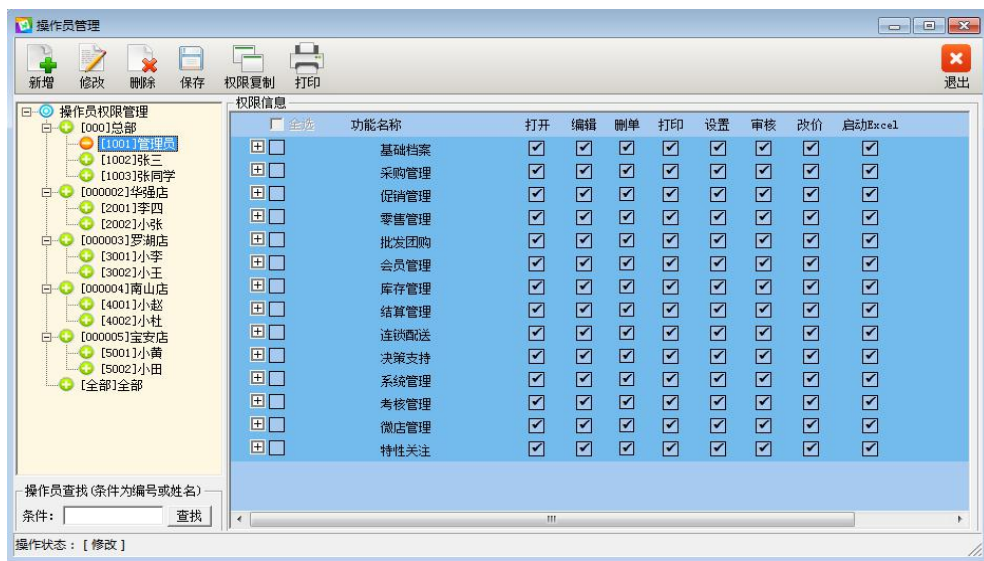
操作员管理

新增 修改 删除 保存 权限复制 打印 退出

操作员权限管理
[000]总部
[1001]管理员
[1002]张三
[1003]张同学
[000002]华强店
[2001]李四
[2002]小张
[000003]罗湖店
[3001]小李
[3002]小王
[000004]南山店
[4001]小赵
[4002]小杜
[000005]宝安店
[5001]小黄
[5002]小田
[全部]全部

权限信息

| 全选 | 功能名称 | 打开 | 编辑 | 删单 | 打印 | 设置 | 审核 | 改价 | 启动Excel |
|---|---|---|---|---|---|---|---|---|---|
| | 基础档案 | ☑ | ☑ | ☑ | ☑ | ☑ | ☑ | ☑ | ☑ |
| | 采购管理 | ☑ | ☑ | ☑ | ☑ | ☑ | ☑ | ☑ | ☑ |
| | 促销管理 | ☑ | ☑ | ☑ | ☑ | ☑ | ☑ | ☑ | ☑ |
| | 零售管理 | ☑ | ☑ | ☑ | ☑ | ☑ | ☑ | ☑ | ☑ |
| | 批发团购 | ☑ | ☑ | ☑ | ☑ | ☑ | ☑ | ☑ | ☑ |
| | 会员管理 | ☑ | ☑ | ☑ | ☑ | ☑ | ☑ | ☑ | ☑ |
| | 库存管理 | ☑ | ☑ | ☑ | ☑ | ☑ | ☑ | ☑ | ☑ |
| | 结算管理 | ☑ | ☑ | ☑ | ☑ | ☑ | ☑ | ☑ | ☑ |
| | 连锁配送 | ☑ | ☑ | ☑ | ☑ | ☑ | ☑ | ☑ | ☑ |
| | 决策支持 | ☑ | ☑ | ☑ | ☑ | ☑ | ☑ | ☑ | ☑ |
| | 系统管理 | ☑ | ☑ | ☑ | ☑ | ☑ | ☑ | ☑ | ☑ |
| | 考核管理 | ☑ | ☑ | ☑ | ☑ | ☑ | ☑ | ☑ | ☑ |
| | 微店管理 | ☑ | ☑ | ☑ | ☑ | ☑ | ☑ | ☑ | ☑ |
| | 特性关注 | ☑ | ☑ | ☑ | ☑ | ☑ | ☑ | ☑ | ☑ |

操作员查找(条件为编号或姓名)
条件: 查找

操作状态:[修改]